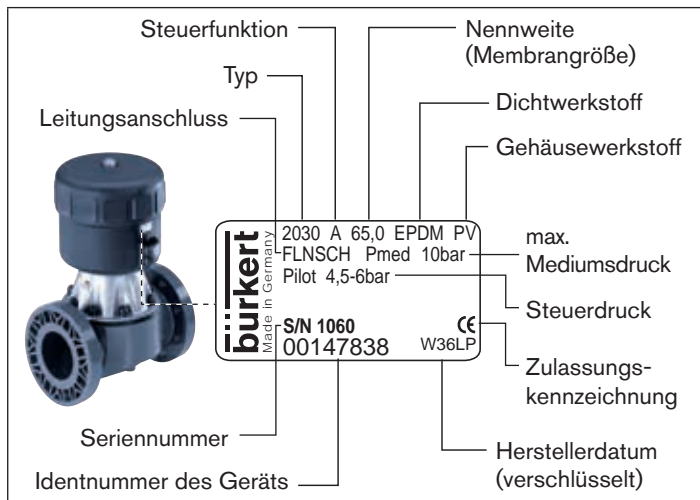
Steuerfunktion

Nennweite (Membrangröße)

Typ

Dichtwerkstoff

Leitungsanschluss

Gehäusewerkstoff

bürkert
Made in Germany

2030 A 65,0 EPDM PV
FLNSCH Pmed 10bar
Pilot 4,5-6bar

S/N 1060
00147838

CE
W36LP

max. Mediumsdruck

Steuerdruck

Zulassungskennzeichnung

Seriennummer

Herstellerdatum (verschlüsselt)

Identnummer des Geräts